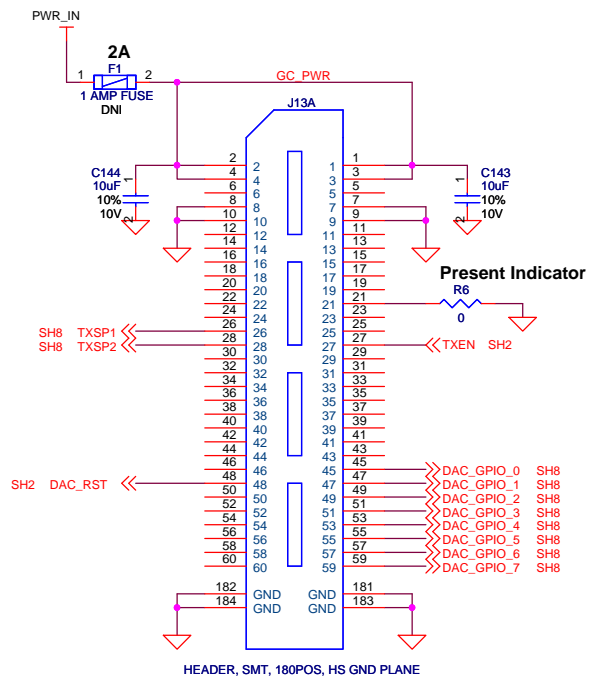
PWR_IN

2A
F1
1 2
1 AMP FUSE
DNI

GC_PWR

J13A

C144
10uF
10%
10V

C143
10uF
10%
10V

Present Indicator
R6
0

SH8 TXSP1
SH8 TXSP2
TXEN SH2

SH2 DAC_RST

DAC_GPIO_0 SH8
DAC_GPIO_1 SH8
DAC_GPIO_2 SH8
DAC_GPIO_3 SH8
DAC_GPIO_4 SH8
DAC_GPIO_5 SH8
DAC_GPIO_6 SH8
DAC_GPIO_7 SH8

| | | | |
|---|---|---|---|
| 2 | 2 | 1 | 1 |
| 4 | 4 | 3 | 3 |
| 6 | 6 | 5 | 5 |
| 8 | 8 | 7 | 7 |
| 10 | 10 | 9 | 9 |
| 12 | 12 | 11 | 11 |
| 14 | 14 | 13 | 13 |
| 16 | 16 | 15 | 15 |
| 18 | 18 | 17 | 17 |
| 20 | 20 | 19 | 19 |
| 22 | 22 | 21 | 21 |
| 24 | 24 | 23 | 23 |
| 26 | 26 | 25 | 25 |
| 28 | 28 | 27 | 27 |
| 30 | 30 | 29 | 29 |
| 32 | 32 | 31 | 31 |
| 34 | 34 | 33 | 33 |
| 36 | 36 | 35 | 35 |
| 38 | 38 | 37 | 37 |
| 40 | 40 | 39 | 39 |
| 42 | 42 | 41 | 41 |
| 44 | 44 | 43 | 43 |
| 46 | 46 | 45 | 45 |
| 48 | 48 | 47 | 47 |
| 50 | 50 | 49 | 49 |
| 52 | 52 | 51 | 51 |
| 54 | 54 | 53 | 53 |
| 56 | 56 | 55 | 55 |
| 58 | 58 | 57 | 57 |
| 60 | 60 | 59 | 59 |
| 182 | GND | GND | 181 |
| 184 | GND | GND | 183 |

HEADER, SMT, 180POS, HS GND PLANE